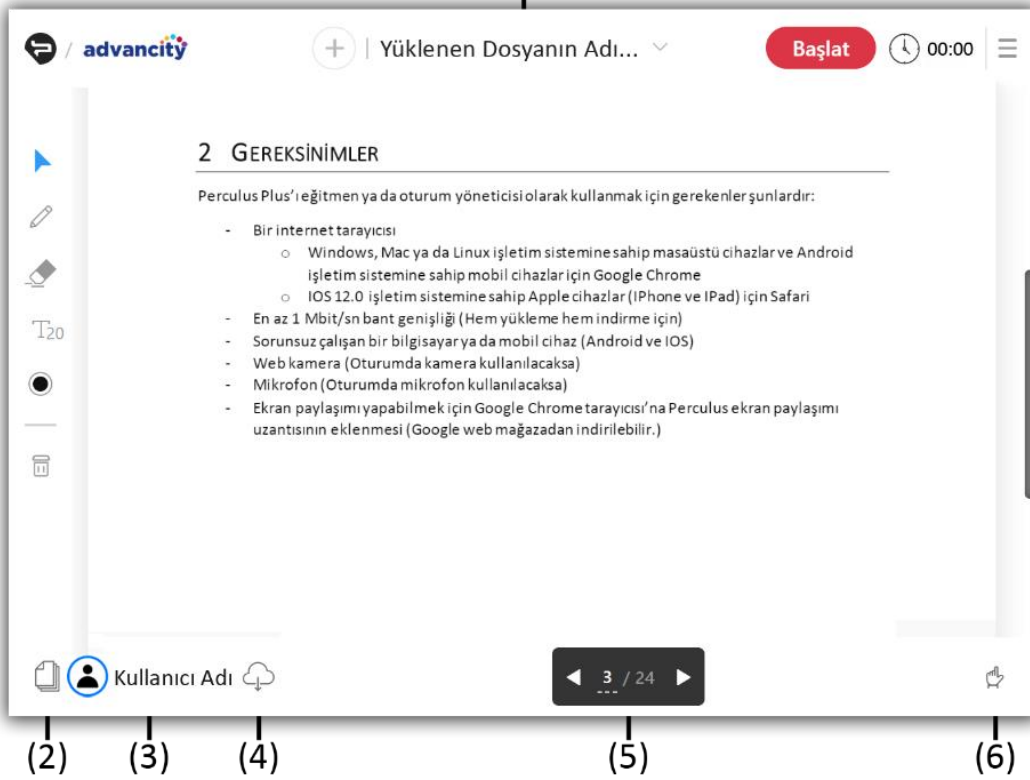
/ advancity

Yüklenen Dosyanın Adı...

Başlat

00:00

$T_{20}$

2 GEREKSİNİMLER

Perculus Plus'ı eğitmen ya da oturum yöneticisi olarak kullanmak için gerekenler şunlardır:

- Bir internet tarayıcısı
 - o Windows, Mac ya da Linux işletim sistemine sahip masaüstü cihazlar ve Android işletim sistemine sahip mobil cihazlar için Google Chrome
 - o IOS 12.0 işletim sistemine sahip Apple cihazlar (IPhone ve IPad) için Safari
- En az 1 Mbit/sn bant genişliği (Hem yükleme hem indirme için)
- Sorunsuz çalışan bir bilgisayar ya da mobil cihaz (Android ve IOS)
- Web kamera (Oturumda kamera kullanılacaksa)
- Mikrofon (Oturumda mikrofon kullanılacaksa)
- Ekran paylaşımı yapabilmek için Google Chrome tarayıcısı'na Perculus ekran paylaşımı uzantısının eklenmesi (Google web mağazadan indirilebilir.)

Kullanıcı Adı

3 / 24

(2) (3) (4) (5) (6)